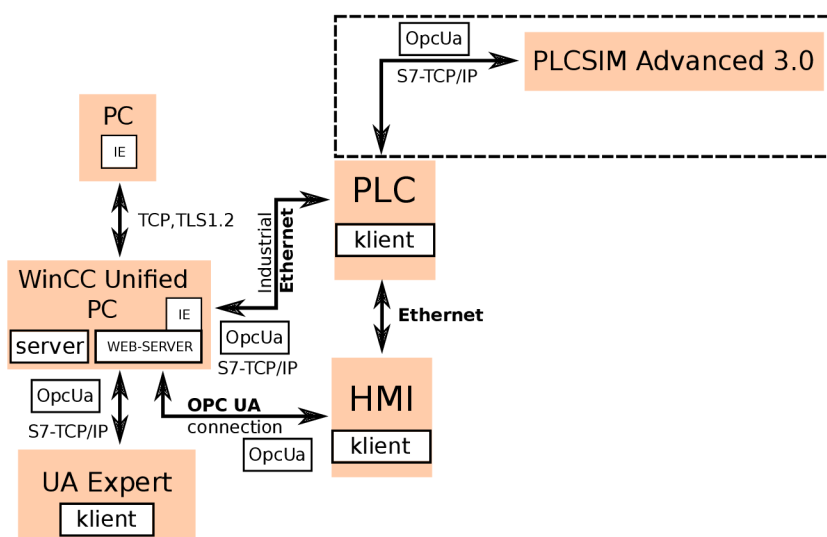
OpcUa
S7-TCP/IP
PLCSIM Advanced 3.0

PC
IE

TCP,TLS1.2

PLC
klient

Industrial
Ethernet

WinCC Unified PC
IE
server
WEB-SERVER

OpcUa
S7-TCP/IP

Ethernet

HMI
klient

OpcUa
S7-TCP/IP

OPC UA
connection

OpcUa

UA Expert
klient